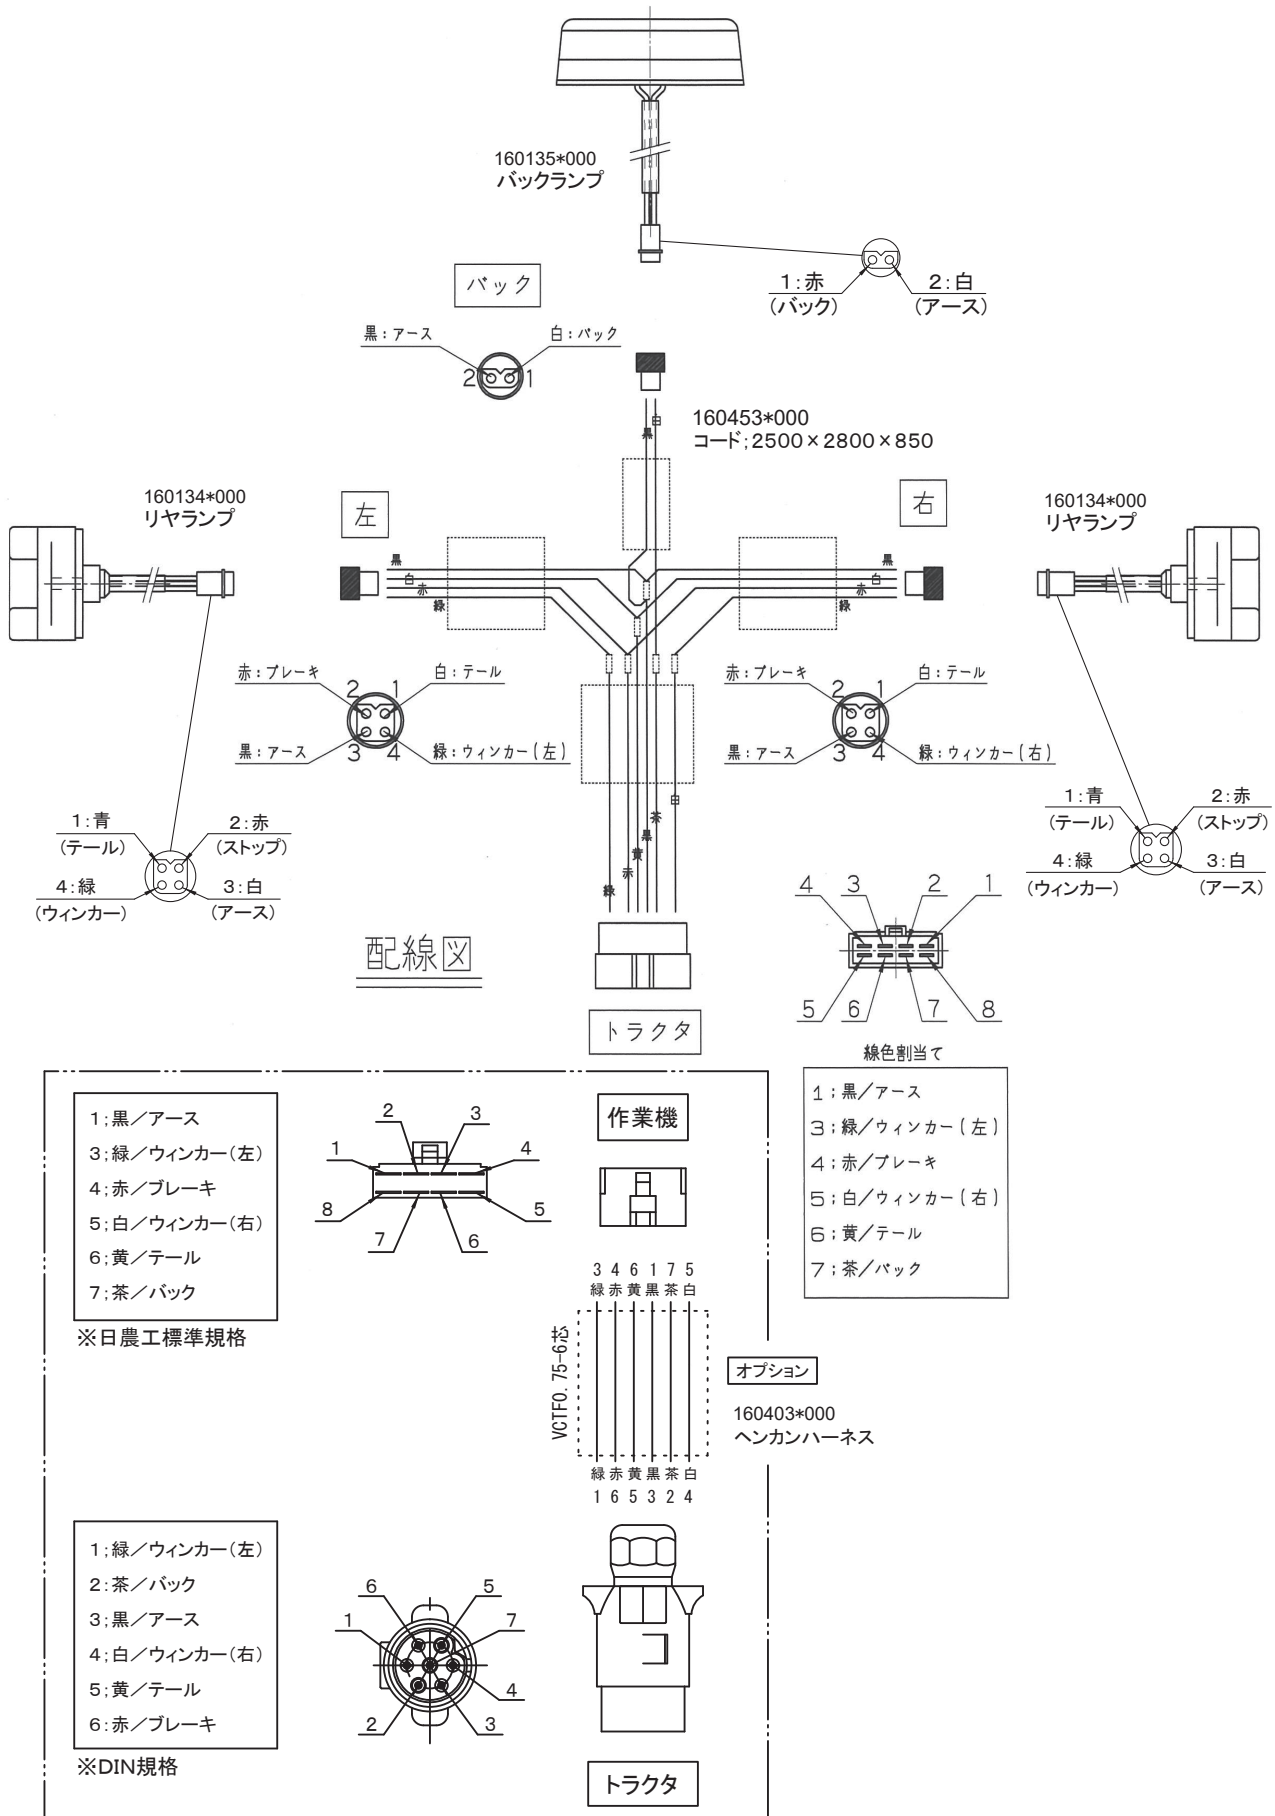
160135*000
バックランプ

1:赤
(バック)
2:白
(アース)

バック

黒:アース
白:バック
2 1

160453*000
コード;2500×2800×850

白
黒

160134*000
リヤランプ

左

右

160134*000
リヤランプ

黒
白
赤
緑

黒
白
緑

赤:ブレーキ
白:テール
2 1
3 4
黒:アース
緑:ウィンカー(左)

赤:ブレーキ
白:テール
2 1
3 4
黒:アース
緑:ウィンカー(右)

白
茶
黒
黄
赤
緑

1:青
(テール)
2:赤
(ストップ)
4:緑
(ウィンカー)
3:白
(アース)

1:青
(テール)
2:赤
(ストップ)
4:緑
(ウィンカー)
3:白
(アース)

4 3 2 1
5 6 7 8

配線図

トラクタ

線色割当て
1;黒/アース
3;緑/ウィンカー(左)
4;赤/ブレーキ
5;白/ウィンカー(右)
6;黄/テール
7;茶/バック

1;黒/アース
3;緑/ウィンカー(左)
4;赤/ブレーキ
5;白/ウィンカー(右)
6;黄/テール
7;茶/バック
※日農工標準規格

2 3
1 4
8 5
7 6

作業機

3 4 6 1 7 5
緑 赤 黄 黒 茶 白

VCTF0.75-6芯

オプション

160403*000
ヘンカンハーネス

緑 赤 黄 黒 茶 白
1 6 5 3 2 4

1;緑/ウィンカー(左)
2;茶/バック
3;黒/アース
4;白/ウィンカー(右)
5;黄/テール
6;赤/ブレーキ
※DIN規格

6 5
1 7
4
2 3

トラクタ